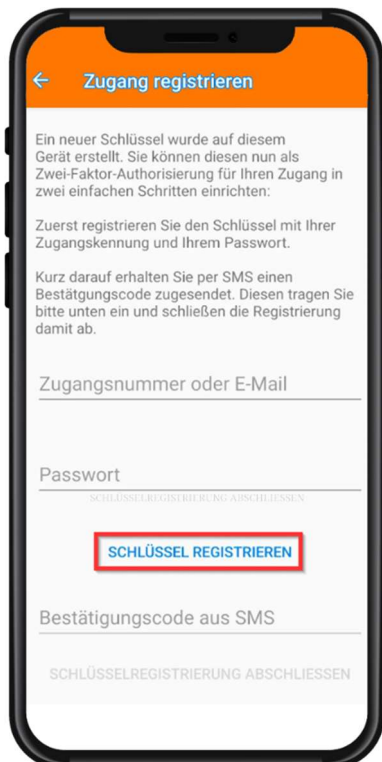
← Zugang registrieren

Ein neuer Schlüssel wurde auf diesem Gerät erstellt. Sie können diesen nun als Zwei-Faktor-Authorisierung für Ihren Zugang in zwei einfachen Schritten einrichten:

Zuerst registrieren Sie den Schlüssel mit Ihrer Zugangskennung und Ihrem Passwort.

Kurz darauf erhalten Sie per SMS einen Bestätigungscode zugesendet. Diesen tragen Sie bitte unten ein und schließen die Registrierung damit ab.

Zugangsnummer oder E-Mail

Passwort

SCHLÜSSELREGISTRIERUNG ABSCHLIESSEN

SCHLÜSSEL REGISTRIEREN

Bestätigungscode aus SMS

SCHLÜSSELREGISTRIERUNG ABSCHLIESSEN